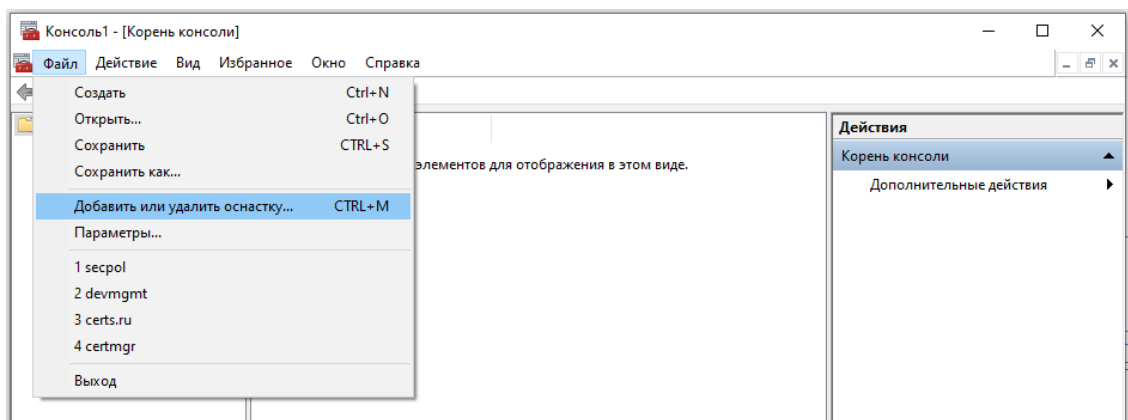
Консоль1 - [Корень консоли]

Файл Действие Вид Избранное Окно Справка

Создать Ctrl+N
Открыть... Ctrl+O
Сохранить CTRL+S
Сохранить как...
Добавить или удалить оснастку... CTRL+M
Параметры...
1 secpol
2 devmgmt
3 certs.ru
4 certmgr
Выход

элементов для отображения в этом виде.

Действия
Корень консоли
Дополнительные действия